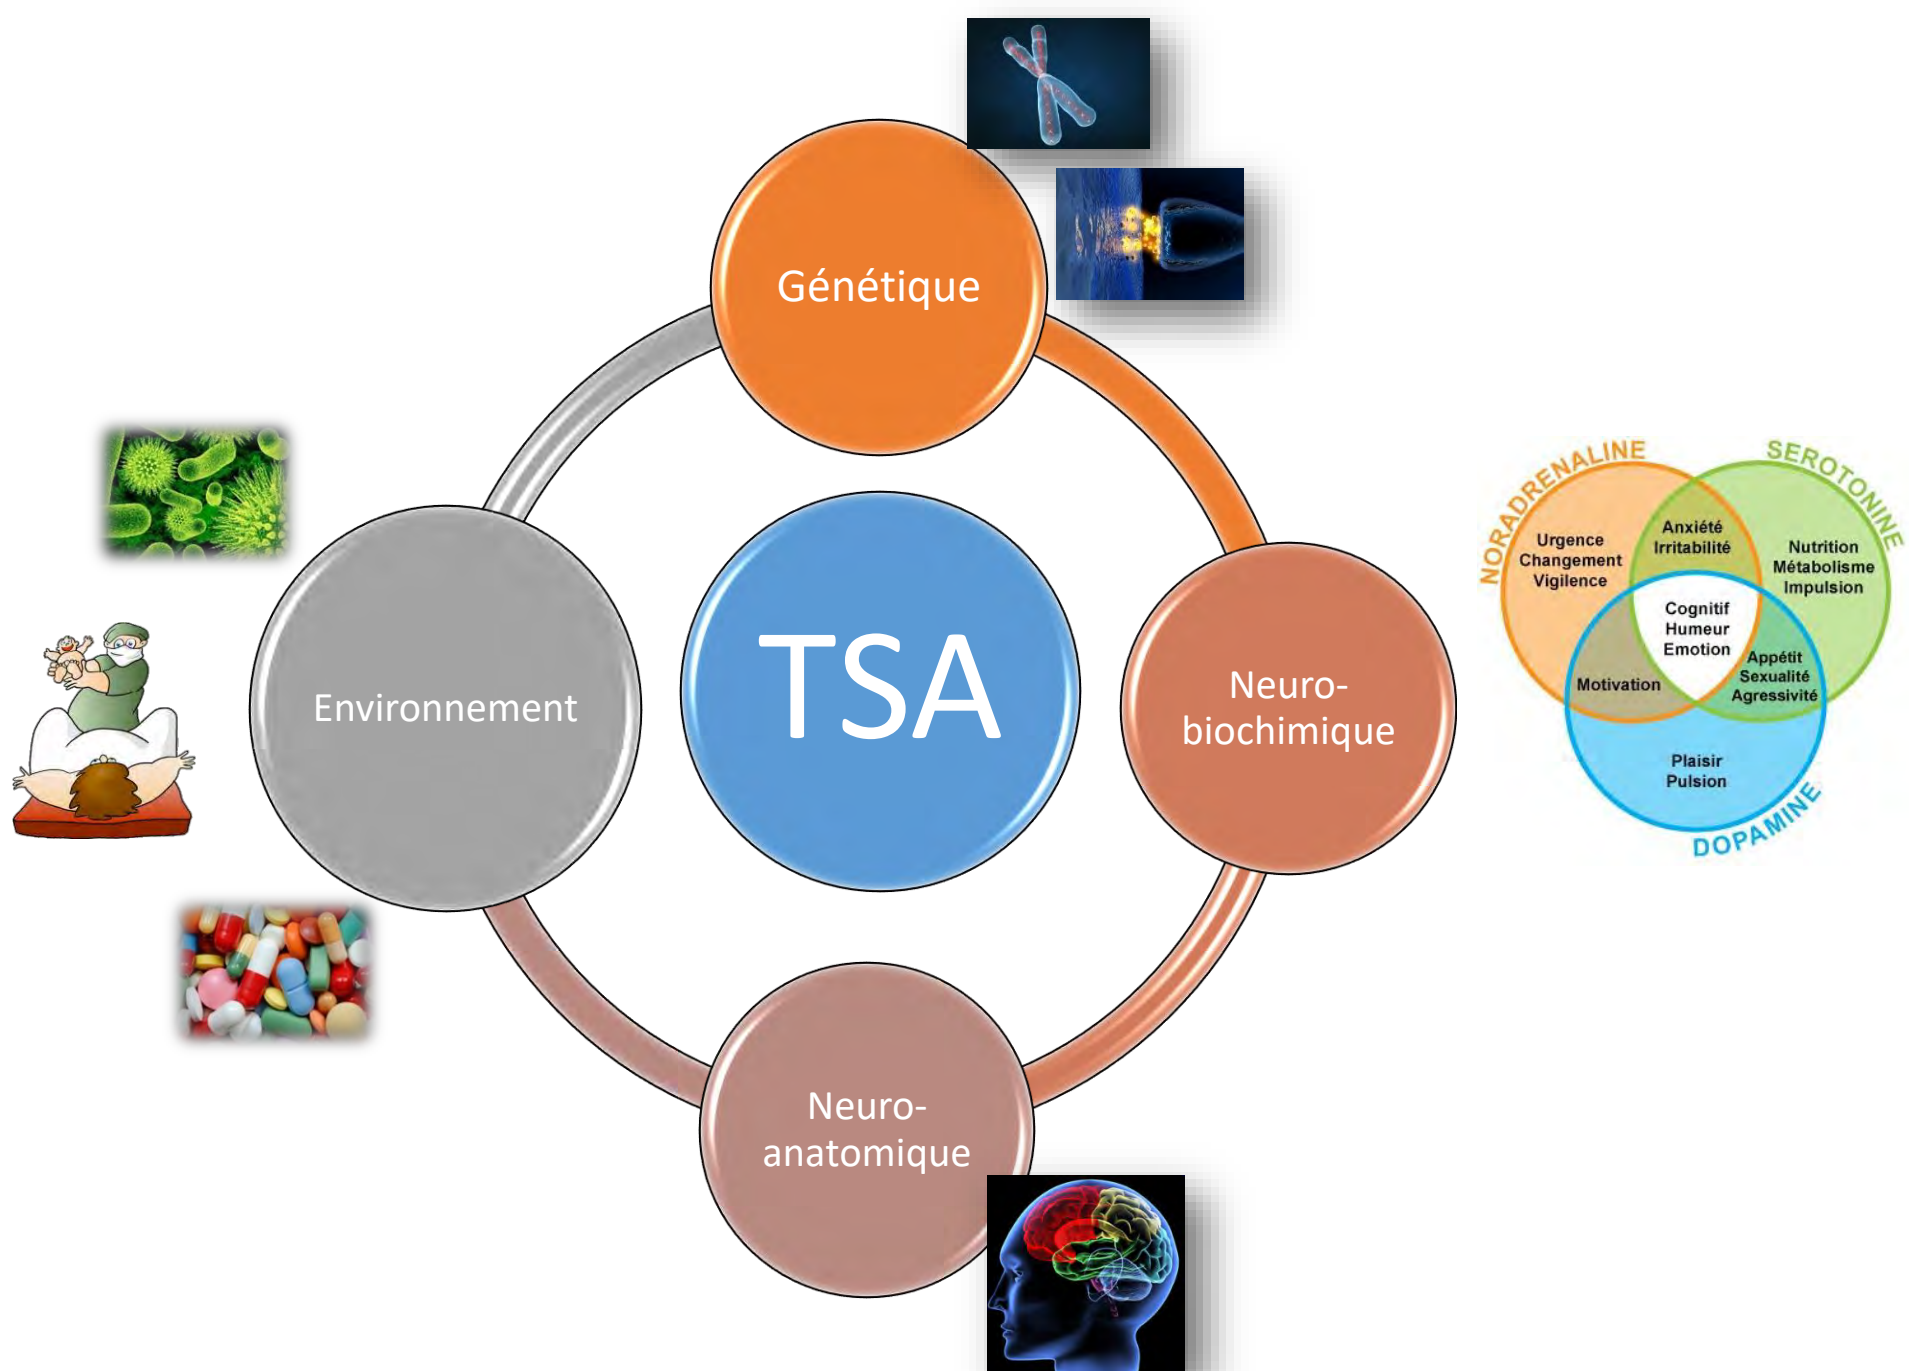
Génétique

Environnement

TSA

Neuro-biochimique

Neuro-anatomique

NORADRENALINE
SEROTONINE
DOPAMINE

Urgence
Changement
Vigilence

Anxiété
Irritabilité

Nutrition
Métabolisme
Impulsion

Cognitif
Humeur
Emotion

Motivation

Appétit
Sexualité
Agressivité

Plaisir
Pulsion